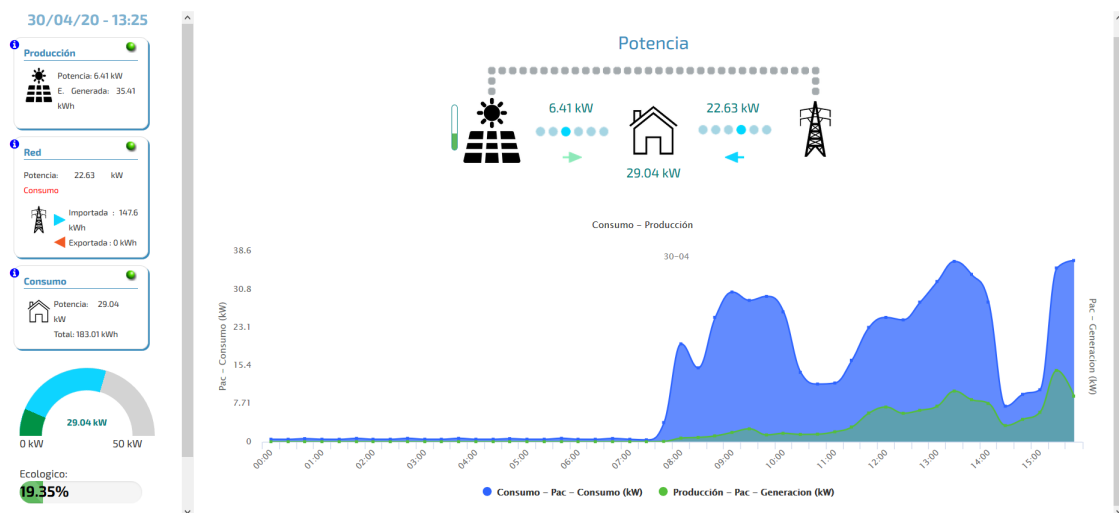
30/04/20 - 13:25

Producción
Potencia: 6.41 kW
E. Generada: 35.41 kWh

Red
Potencia: 22.63 kW
Consumo
Importada : 147.6 kWh
Exportada : 0 kWh

Consumo
Potencia: 29.04 kW
Total: 183.01 kWh

29.04 kW
0 kW
50 kW

Ecologico:
19.35%

Potencia
6.41 kW
22.63 kW
29.04 kW

Consumo - Producción
30-04
38.6
30.8
23.1
15.4
7.71
0
Pac - Consumo (kW)
Pac - Generacion (kW)
00:00
01:00
02:00
03:00
04:00
05:00
06:00
07:00
08:00
09:00
10:00
11:00
12:00
13:00
14:00
15:00

Consumo - Pac - Consumo (kW)
Producción - Pac - Generacion (kW)